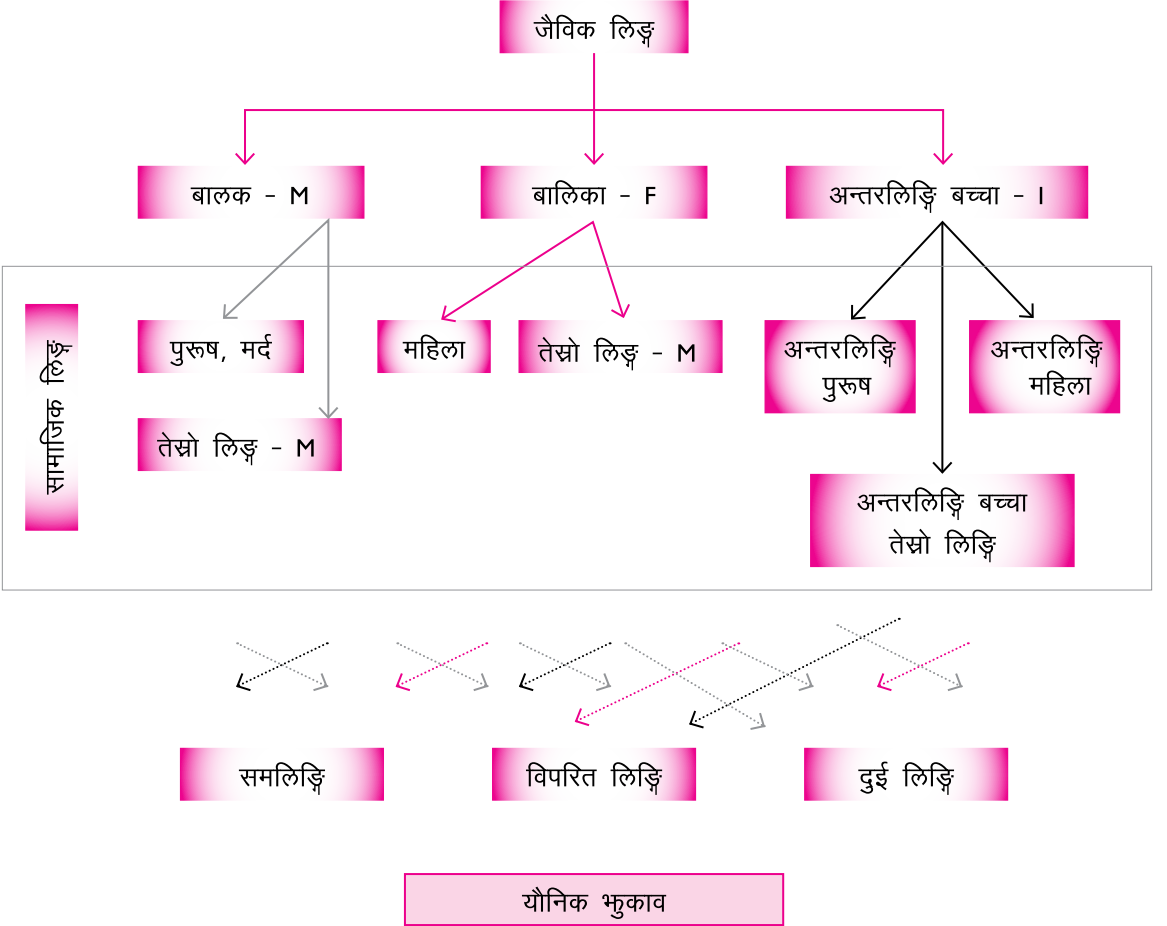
जैविक लिङ्ग

बालक - M

बालिका - F

अन्तरलिङ्गि बच्चा - I

सामाजिक लिङ्ग

पुरुष, मर्द

तेस्रो लिङ्ग - M

महिला

तेस्रो लिङ्ग - M

अन्तरलिङ्गि पुरुष

अन्तरलिङ्गि महिला

अन्तरलिङ्गि बच्चा तेस्रो लिङ्गि

समलिङ्गि

विपरित लिङ्गि

दुई लिङ्गि

यौनिक झुकाव